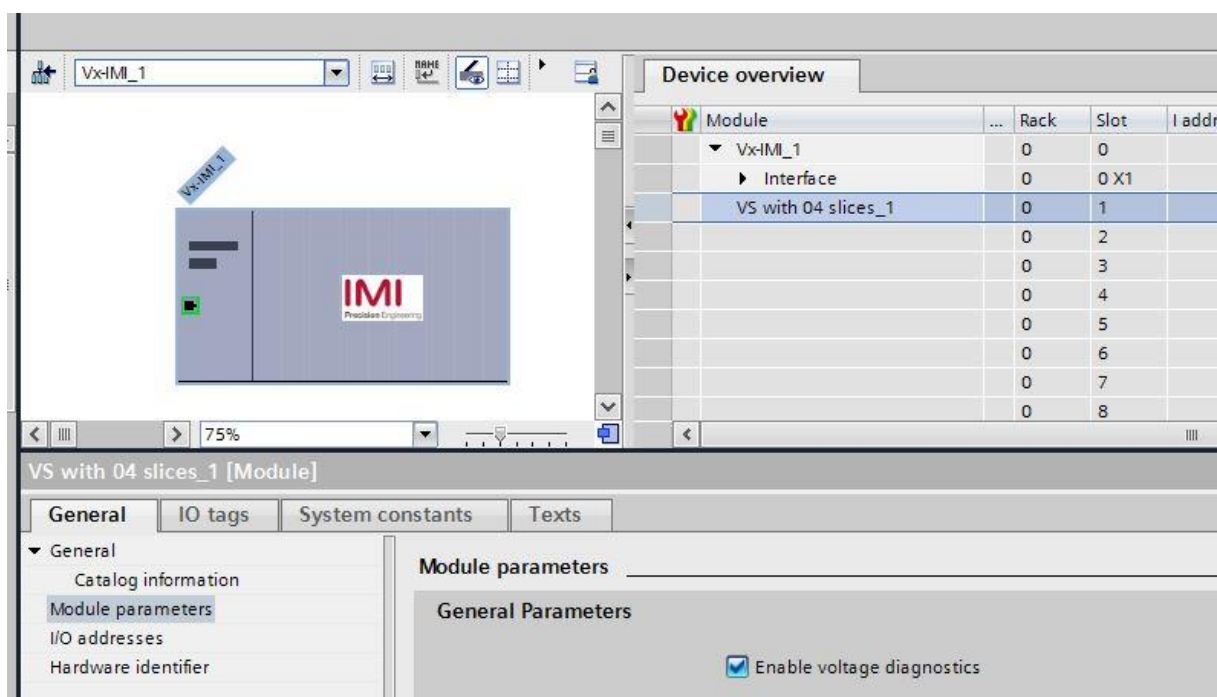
Vx-IMI_1

Vx-IMI_1

IMI
Precision Engineering

75%

Device overview

| Module | ... | Rack | Slot | I addr |
|---|---|---|---|---|
| Vx-IMI_1 | | 0 | 0 | |
| Interface | | 0 | 0 X1 | |
| VS with 04 slices_1 | | 0 | 1 | |
| | | 0 | 2 | |
| | | 0 | 3 | |
| | | 0 | 4 | |
| | | 0 | 5 | |
| | | 0 | 6 | |
| | | 0 | 7 | |
| | | 0 | 8 | |

VS with 04 slices_1 [Module]

General | IO tags | System constants | Texts

General
Catalog information
Module parameters
I/O addresses
Hardware identifier

Module parameters

General Parameters

Enable voltage diagnostics